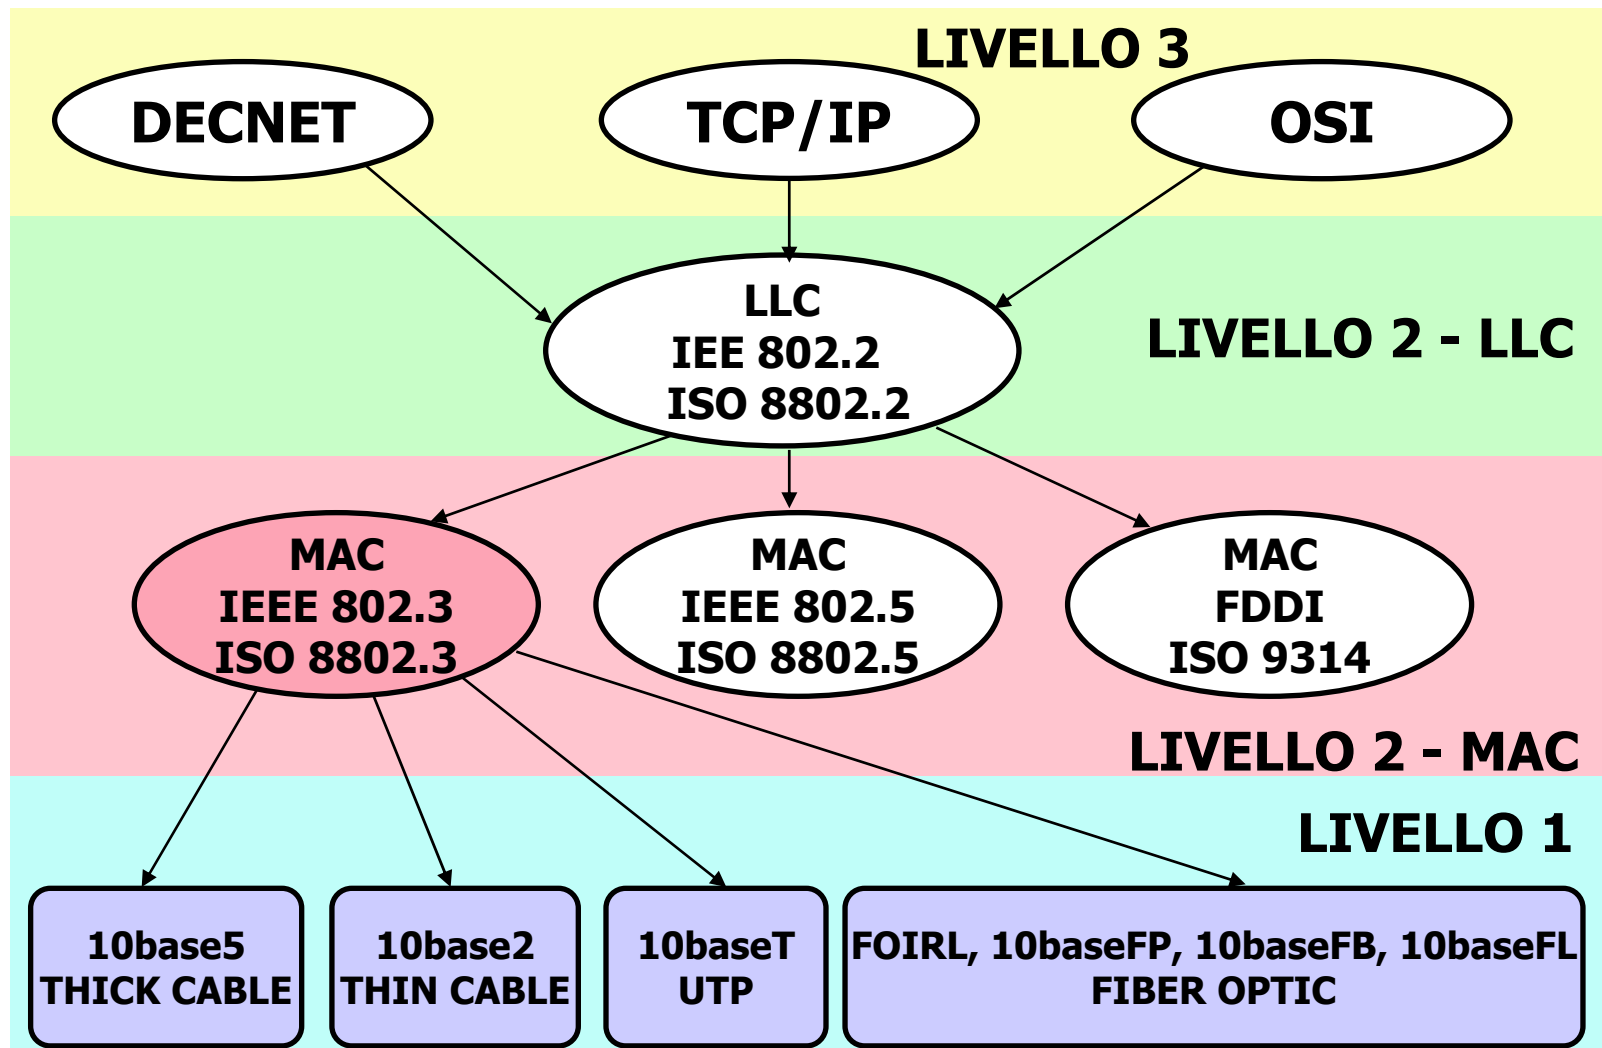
LIVELLO 3

DECNET

TCP/IP

OSI

LLC
IEE 802.2
ISO 8802.2

LIVELLO 2 - LLC

MAC
IEEE 802.3
ISO 8802.3

MAC
IEEE 802.5
ISO 8802.5

MAC
FDDI
ISO 9314

LIVELLO 2 - MAC

LIVELLO 1

10base5
THICK CABLE

10base2
THIN CABLE

10baseT
UTP

FOIRL, 10baseFP, 10baseFB, 10baseFL
FIBER OPTIC